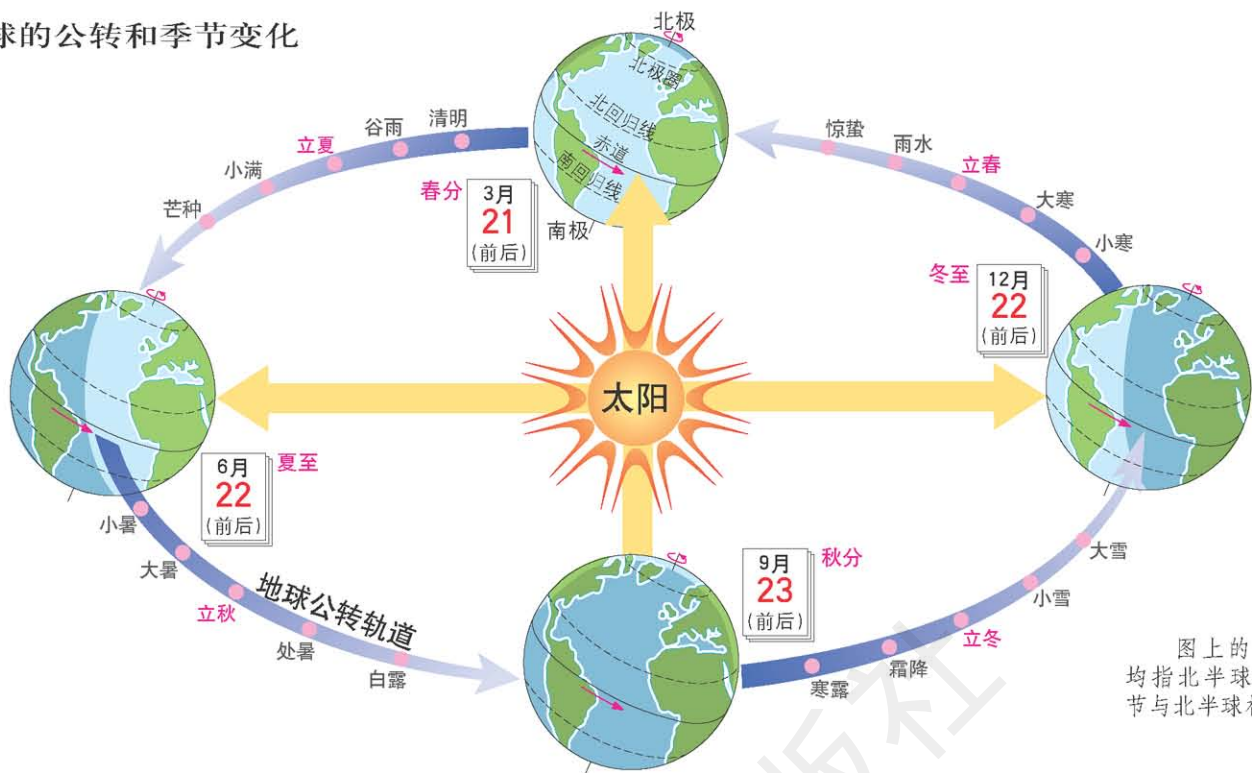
球的公转和季节变化

北极
北极圈
北回归线
赤道
南回归线
南极

谷雨 清明
立夏
小满
芒种

惊蛰 雨水
立春
大寒
小寒

春分
3月
21
(前后)

冬至
12月
22
(前后)

太阳

6月
22
(前后)
夏至

小暑
大暑
立秋
处暑
白露
地球公转轨道

9月
23
(前后)
秋分

大雪
小雪
立冬
霜降
寒露

图上的
均指北半球
节与北半球